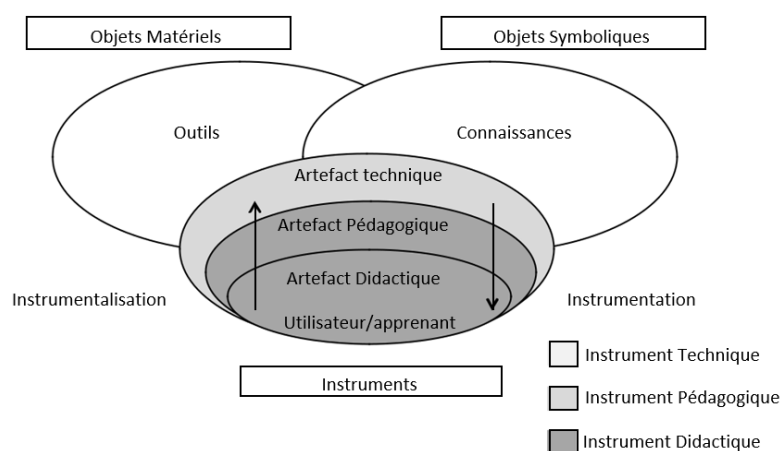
Objets Matériels

Objets Symboliques

Outils

Connaissances

Artefact technique

Artefact Pédagogique

Artefact Didactique

Utilisateur/apprenant

Instrumentalisation

Instrumentation

Instruments

Instrument Technique

Instrument Pédagogique

Instrument Didactique